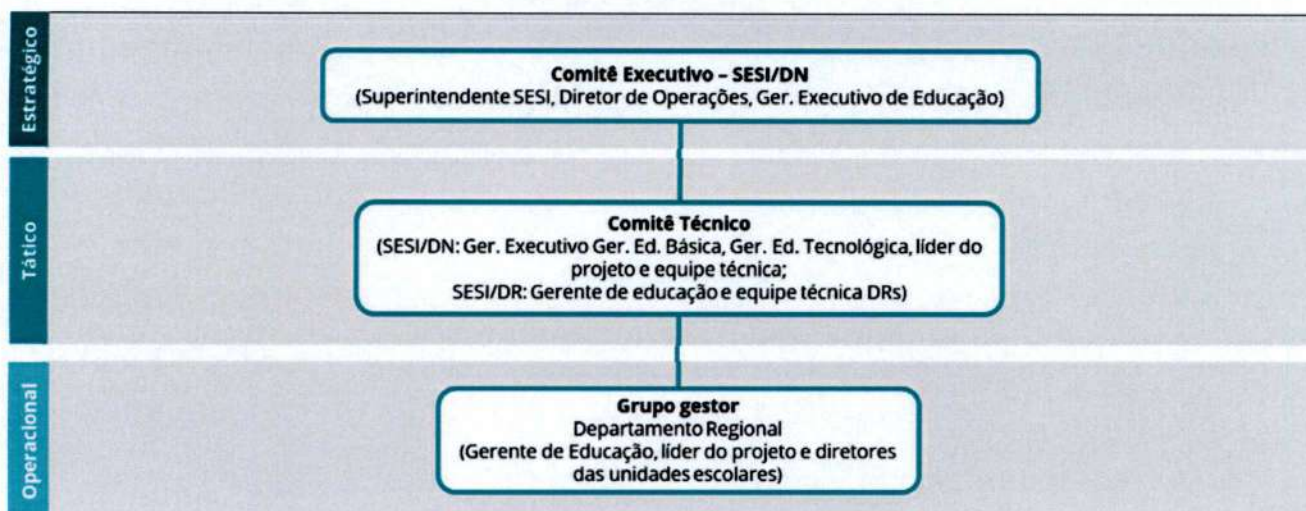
Estratégico

Comitê Executivo – SESI/DN
(Superintendente SESI, Diretor de Operações, Ger. Executivo de Educação)

Tático

Comitê Técnico
(SESI/DN: Ger. Executivo Ger. Ed. Básica, Ger. Ed. Tecnológica, líder do projeto e equipe técnica;
SESI/DR: Gerente de educação e equipe técnica DRs)

Operacional

Grupo gestor
Departamento Regional
(Gerente de Educação, líder do projeto e diretores das unidades escolares)